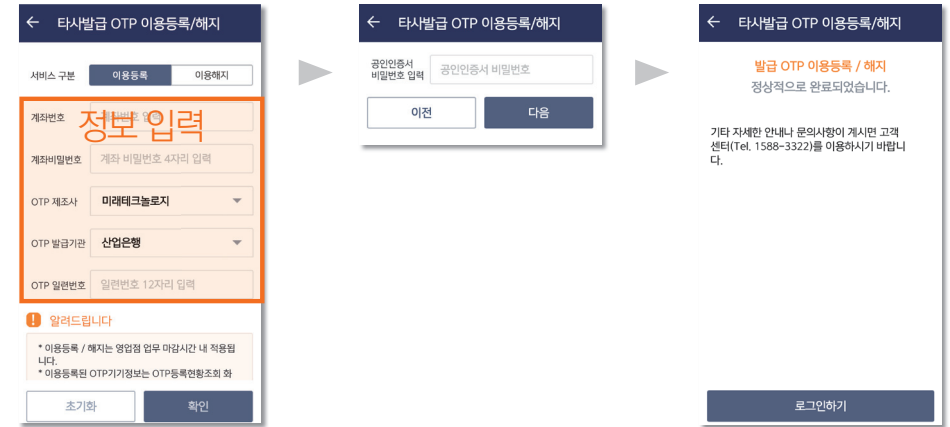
← 타사발급 OTP 이용등록/해지

서비스 구분 | 이용등록 | 이용해지

정보 입력

계좌번호 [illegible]

계좌비밀번호 계좌 비밀번호 4자리 입력

OTP 제조사 미래테크놀로지

OTP 발급기관 산업은행

OTP 일련번호 일련번호 12자리 입력

! 알려드립니다

* 이용등록 / 해지는 영업점 업무 마감시간 내 적용됩니다.
* 이용등록된 OTP기기정보는 OTP등록현황조회 화

초기화 | 확인

← 타사발급 OTP 이용등록/해지

공인인증서 비밀번호 입력 공인인증서 비밀번호

이전 | 다음

← 타사발급 OTP 이용등록/해지

발급 OTP 이용등록 / 해지
정상적으로 완료되었습니다.

기타 자세한 안내나 문의사항이 계시면 고객센터(Tel. 1588-3322)를 이용하시기 바랍니다.

로그인하기